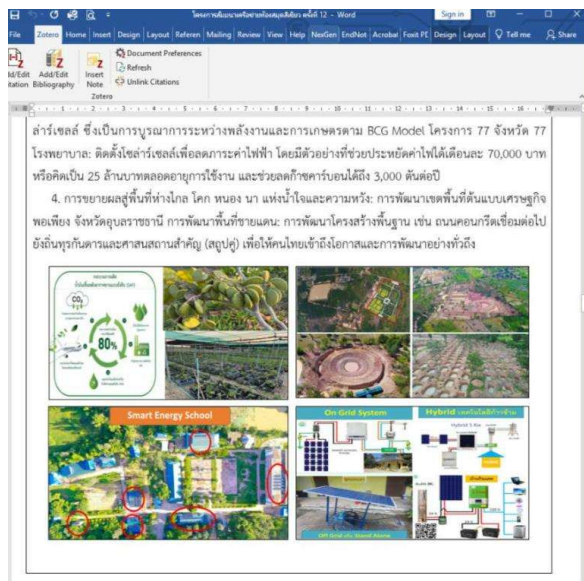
โครงการพัฒนาพลังงานท้องถิ่นชุมชนยั่งยืน ครั้งที่ 12 - Word

Sign in

File Zotero Home Insert Design Layout Referen Mailing Review View Help NexGen EndNote Acrobat Foxit PD Design Layout Tell me Share

Add/Edit Citation Add/Edit Bibliography Insert Note Document Preferences Refresh Unlink Citations

Zotero

ล่าร์เซลล์ ซึ่งเป็นการบูรณาการระหว่างพลังงานและการเกษตรตาม BCG Model โครงการ 77 จังหวัด 77 โรงพยาบาล: ติดตั้งโซล่าร์เซลล์เพื่อลดภาระค่าไฟฟ้า โดยมีตัวอย่างที่ช่วยประหยัดค่าไฟได้เดือนละ 70,000 บาท หรือคิดเป็น 25 ล้านบาทตลอดอายุการใช้งาน และช่วยลดก๊าซคาร์บอนได้ถึง 3,000 ตันต่อปี

4. การขยายผลสู่พื้นที่ห่างไกล โคก หนอง นา แห่งน้ำใจและความหวัง: การพัฒนาเขตพื้นที่ต้นแบบเศรษฐกิจพอเพียง จังหวัดอุบลราชธานี การพัฒนาพื้นที่ชายแดน: การพัฒนาโครงสร้างพื้นฐาน เช่น ถนนคอนกรีตเชื่อมต่อไปยังถิ่นทุรกันดารและศาสนสถานสำคัญ (สถูปคู่) เพื่อให้คนไทยเข้าถึงโอกาสและการพัฒนาอย่างทั่วถึง

$CO_2$

80%

Smart Energy School

On Grid System

Hybrid

Off Grid หรือ Stand Alone